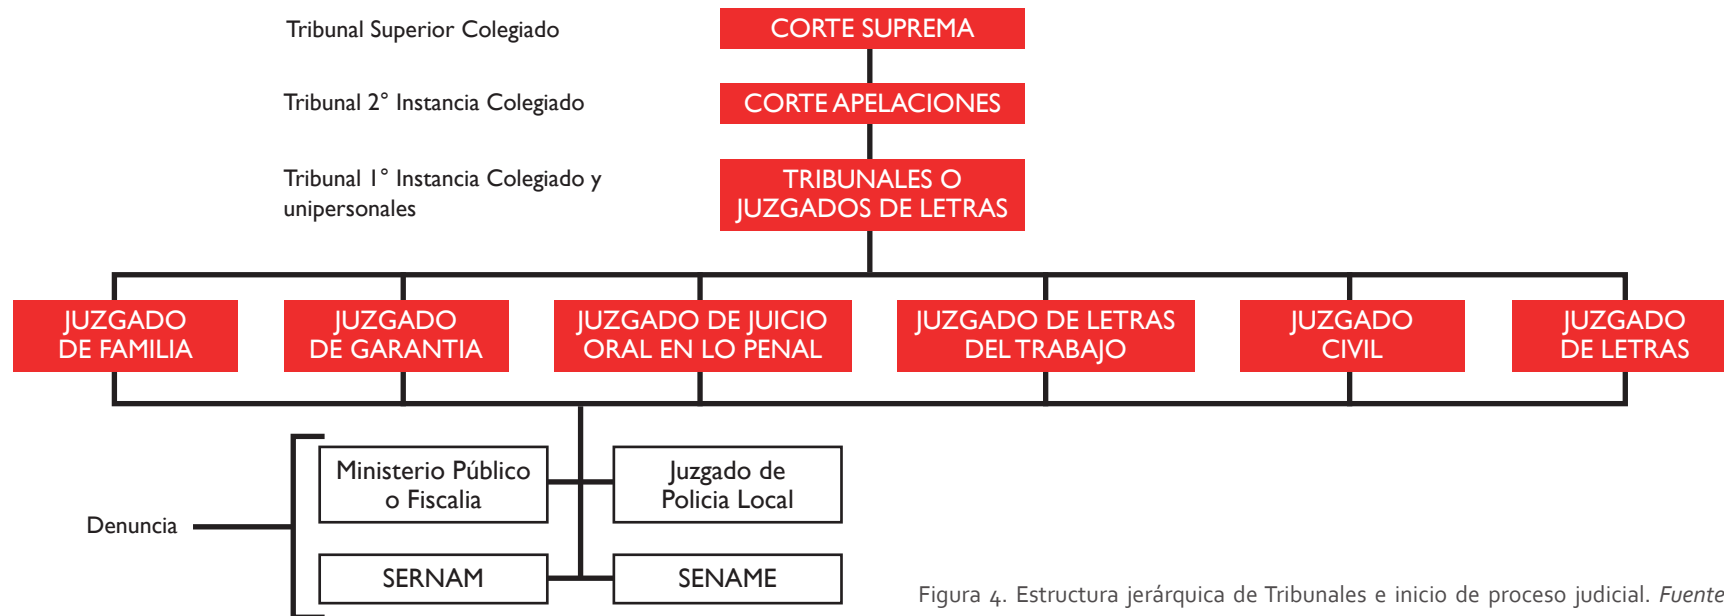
Tribunal Superior Colegiado

CORTE SUPREMA

Tribunal 2° Instancia Colegiado

CORTE APELACIONES

Tribunal 1° Instancia Colegiado y unipersonales

TRIBUNALES O JUZGADOS DE LETRAS

JUZGADO DE FAMILIA

JUZGADO DE GARANTIA

JUZGADO DE JUICIO ORAL EN LO PENAL

JUZGADO DE LETRAS DEL TRABAJO

JUZGADO CIVIL

JUZGADO DE LETRAS

Ministerio Público o Fiscalia

Juzgado de Policia Local

Denuncia

SERNAM

SENAME

Figura 4. Estructura jerárquica de Tribunales e inicio de proceso judicial. *Fuente*